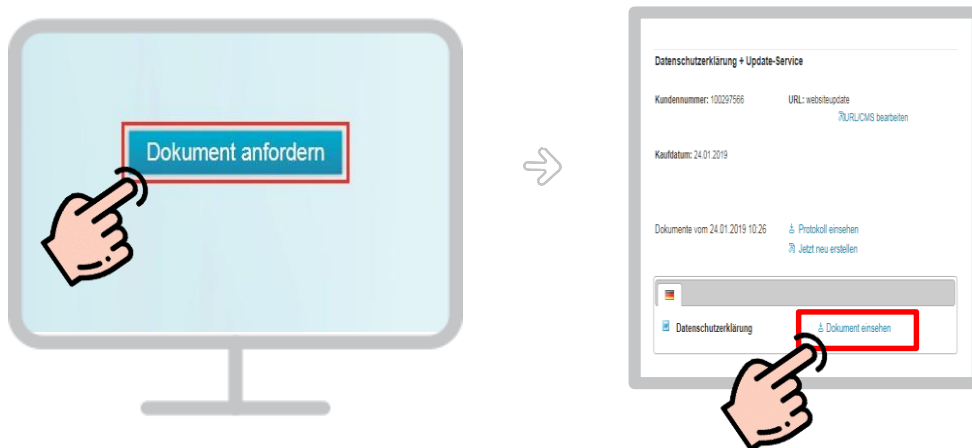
Dokument anfordern

Datenschutzerklärung + Update-Service

Kundennummer: 100297566

URL: websiteupdate

URL/CMS bearbeiten

Kaufdatum: 24.01.2019

Dokumente vom 24.01.2019 10:26

Protokoll einsehen

Jetzt neu erstellen

Datenschutzerklärung

Dokument einsehen